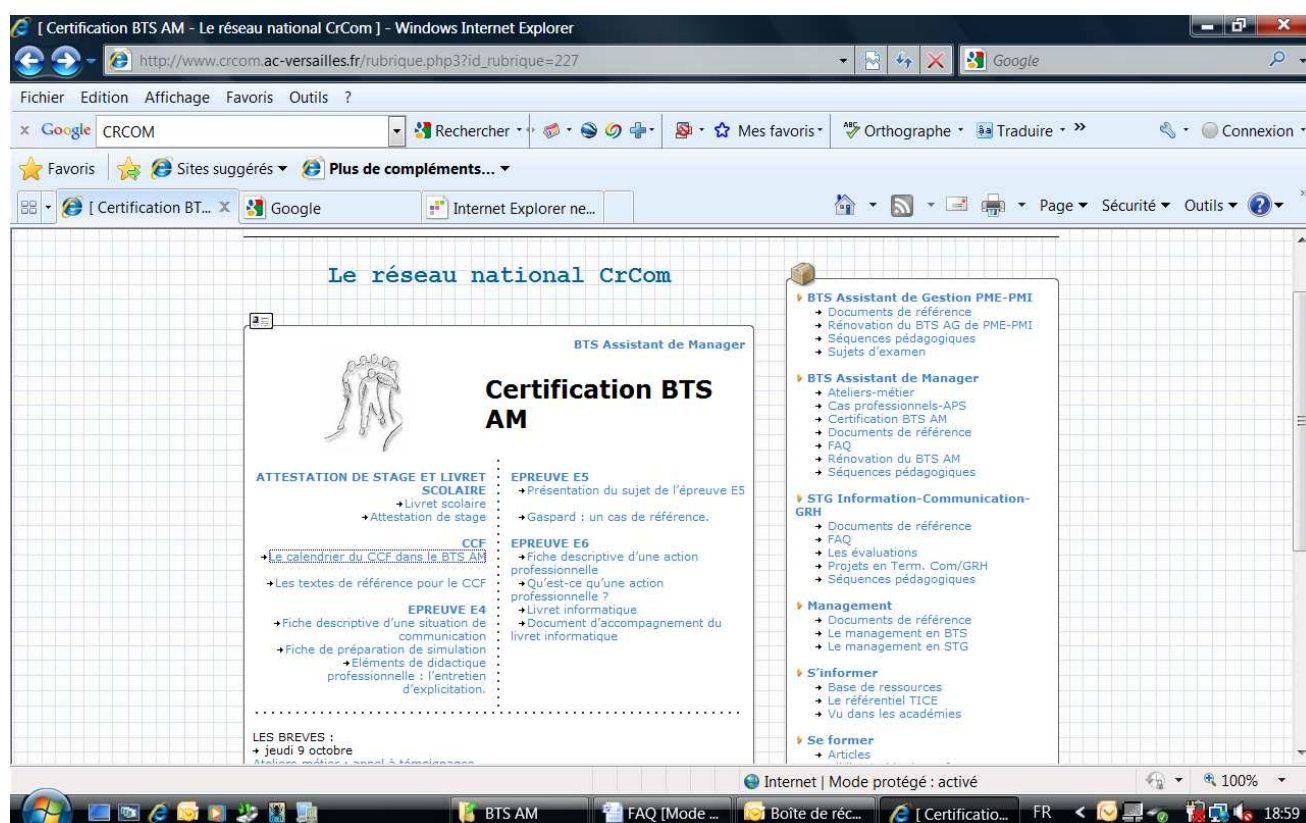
[ Certification BTS AM - Le réseau national CrCom ] - Windows Internet Explorer

http://www.crcom.ac-versailles.fr/rubrique.php3?id_rubrique=227

Google

Fichier Edition Affichage Favoris Outils ?

Google CRCOM Rechercher Mes favoris Orthographe Traduire Connexion

Favoris Sites suggérés Plus de compléments...

[ Certification BT... Google Internet Explorer ne... Page Sécurité Outils

Le réseau national CrCom

BTS Assistant de Manager

Certification BTS AM

ATTESTATION DE STAGE ET LIVRET SCOLAIRE
→Livret scolaire
→Attestation de stage

CCF
→Le calendrier du CCF dans le BTS AM
→Les textes de référence pour le CCF

EPREUVE E4
→Fiche descriptive d'une situation de communication
→Fiche de préparation de simulation
→Eléments de didactique professionnelle : l'entretien d'explicitation.

EPREUVE E5
→Présentation du sujet de l'épreuve E5
→Gaspard : un cas de référence.

EPREUVE E6
→Fiche descriptive d'une action professionnelle
→Qu'est-ce qu'une action professionnelle ?
→Livret informatique
→Document d'accompagnement du livret informatique

LES BREVES :
→ jeudi 9 octobre
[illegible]

BTS Assistant de Gestion PME-PMI
→ Documents de référence
→ Rénovation du BTS AG de PME-PMI
→ Séquences pédagogiques
→ Sujets d'examen

BTS Assistant de Manager
→ Ateliers-métier
→ Cas professionnels-APS
→ Certification BTS AM
→ Documents de référence
→ FAQ
→ Rénovation du BTS AM
→ Séquences pédagogiques

STG Information-Communication-GRH
→ Documents de référence
→ FAQ
→ Les évaluations
→ Projets en Term. Com/GRH
→ Séquences pédagogiques

Management
→ Documents de référence
→ Le management en BTS
→ Le management en STG

S'informer
→ Base de ressources
→ Le référentiel TICE
→ Vu dans les académies

Se former
→ Articles

Internet | Mode protégé : activé 100%

BTS AM FAQ [Mode ... Boîte de réc... [ Certificatio... FR 18:59